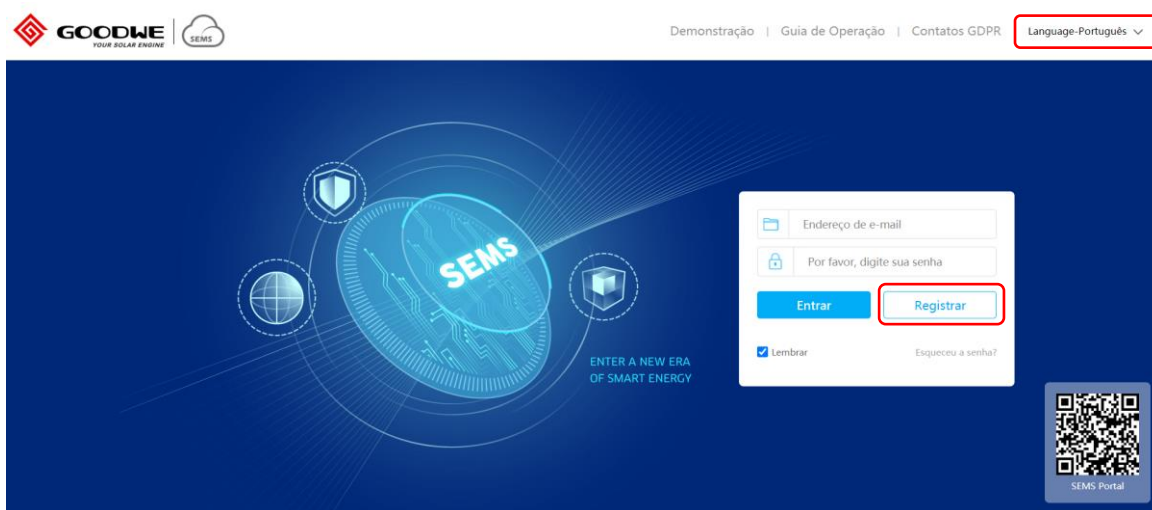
GOODWE YOUR SOLAR ENGINE SEMS

Demonstração | Guia de Operação | Contatos GDPR Language-Português

SEMS

ENTER A NEW ERA OF SMART ENERGY

Endereço de e-mail

Por favor, digite sua senha

Entrar

Registrar

Lembrar

Esqueceu a senha?

SEMS Portal